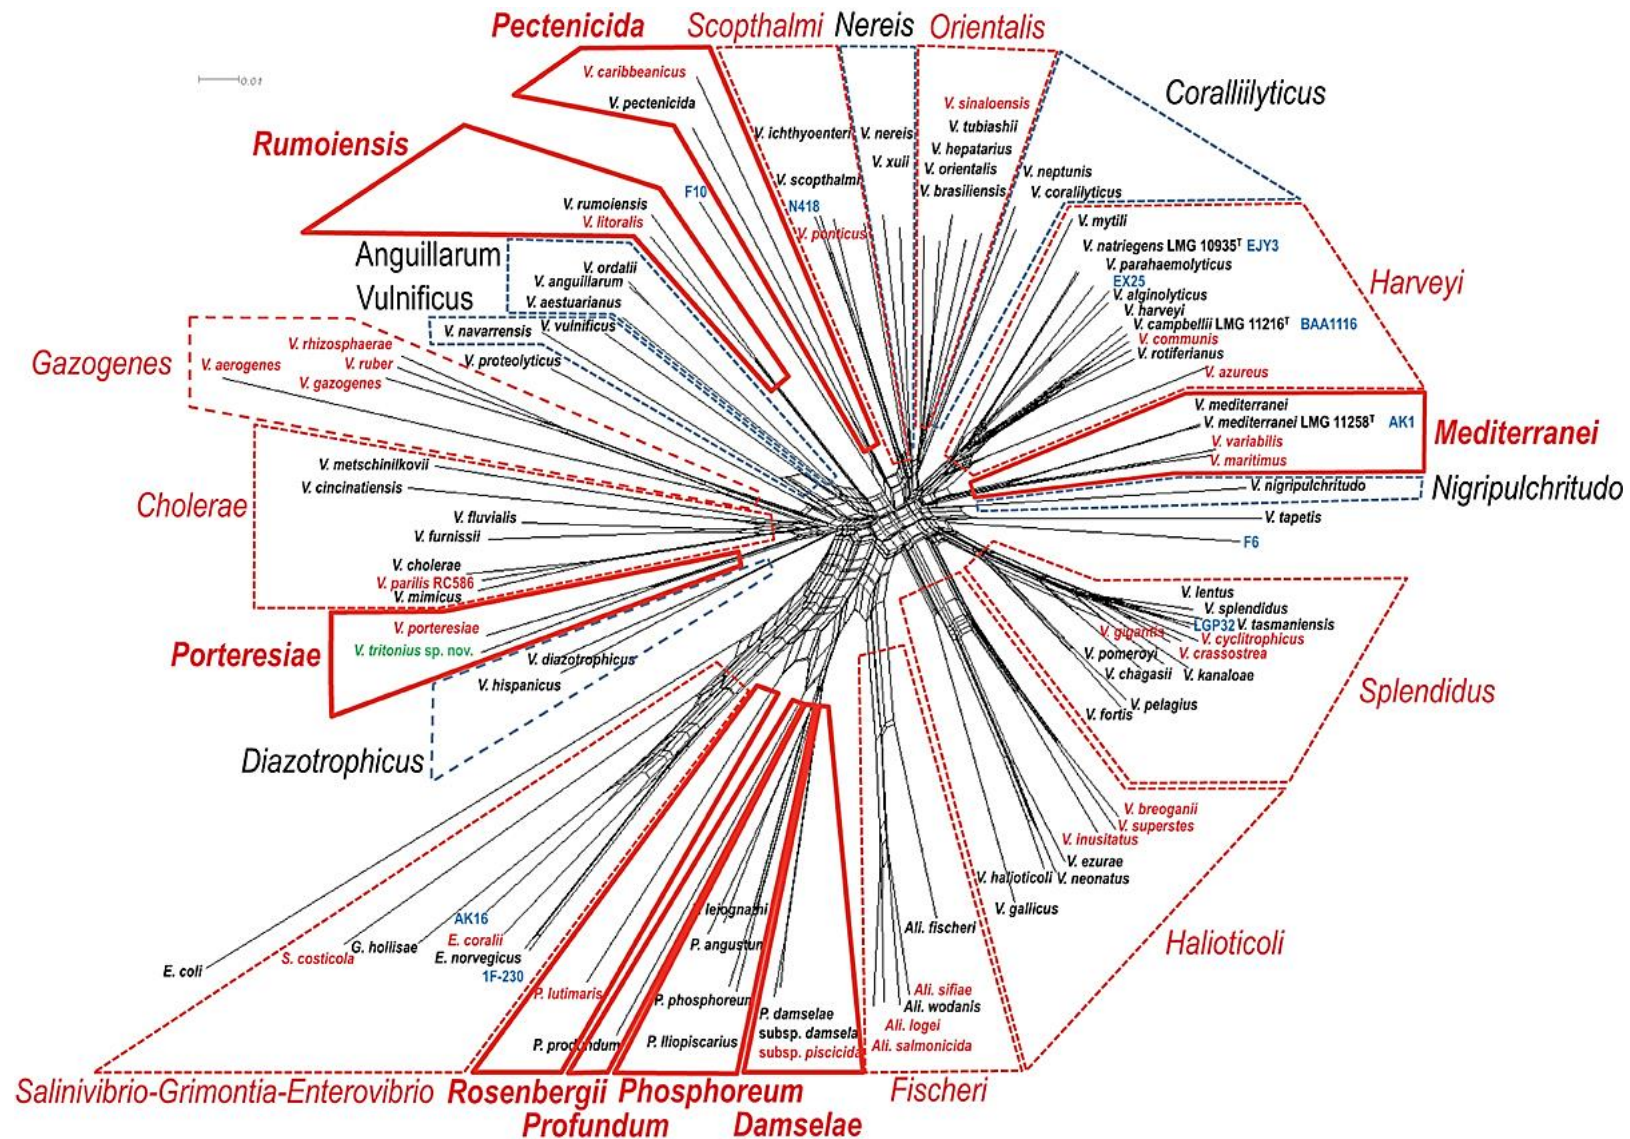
Pectenicida Scopthalmi Nereis Orientalis

0.01

V. caribbeanicus
V. pectenicida
V. ichthyoenteri V. nereis
V. xuii
V. sinaloensis
V. tubiashii
V. hepatarius
V. orientalis
V. brasiliensis

Coralliilyticus

V. neptunis
V. coralliilyticus

Rumoiensis

F10
V. scopthalmi
N418
V. rumoiensis
V. litoralis
V. ponticus

Anguillarum
Vulnificus

V. ordalii
V. anguillarum
V. aestuarianus
V. navarrensis V. vulnificus
V. proteolyticus

V. mytili
V. natriegens LMG 10935$^T$ EJY3
V. parahaemolyticus
EX25
V. alginolyticus
V. harveyi
V. campbellii LMG 11216$^T$ BAA1116
V. communis
V. rotiferianus
V. azureus

Harveyi

Gazogenes

V. rhizosphaerae
V. aerogenes V. ruber
V. gazogenes

V. mediterranei
V. mediterranei LMG 11258$^T$ AK1
V. variabilis
V. maritimus

Mediterranei

V. nigripulchritudo

Nigripulchritudo

V. metschnikovii
V. cincinatiensis

Cholerae

V. fluvialis
V. furnissii
V. cholerae
V. parilis RC586
V. mimicus

V. tapetis
F6

V. porteresiae
V. tritonius sp. nov.
V. diazotrophicus
V. hispanicus

Porteresiae

Diazotrophicus

V. lentus
V. splendidus
LGP32 V. tasmaniensis
V. gigantis
V. cyclitrophicus
V. pomeroyi V. crassostrea
V. chagasii V. kanaloae
V. fortis V. pelagius

Splendidus

V. breoganii
V. superstes
V. inusitatus
V. ezurae
V. halioticoli V. neonatus
V. gallicus

Halioticoli

P. leiognathi
P. angustum
P. phosphoreum
P. iliopiscarius
P. profundum
P. lutimaris
P. damselae
subsp. damsela
subsp. piscicida

Ali. fischeri
Ali. sifiae
Ali. wodanis
Ali. logei
Ali. salmonicida

AK16
E. coralii
G. hollisae
E. norvegicus
1F-230
S. costicola
E. coli

Salinivibrio-Grimontia-Enterovibrio Rosenbergii Phosphoreum Fischeri
Profundum Damselae